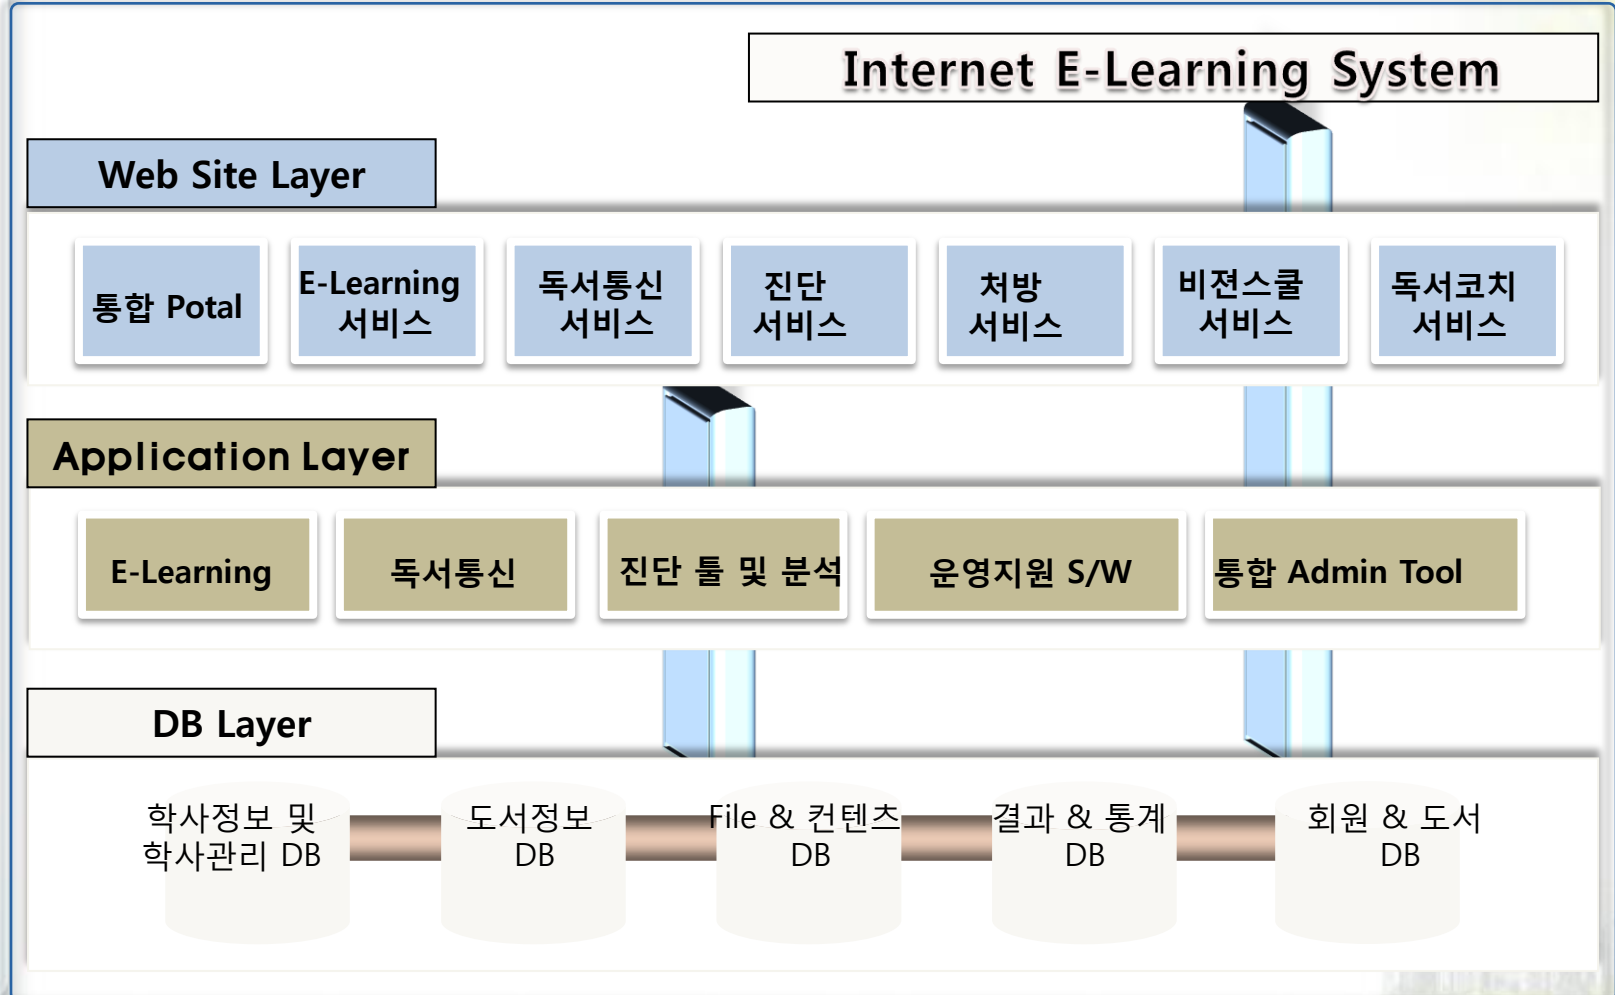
Internet E-Learning System

Web Site Layer

통합 Potal

E-Learning 서비스

독서통신 서비스

진단 서비스

처방 서비스

비젼스쿨 서비스

독서코치 서비스

Application Layer

E-Learning

독서통신

진단 툴 및 분석

운영지원 S/W

통합 Admin Tool

DB Layer

학사정보 및 학사관리 DB

도서정보 DB

File & 컨텐츠 DB

결과 & 통계 DB

회원 & 도서 DB